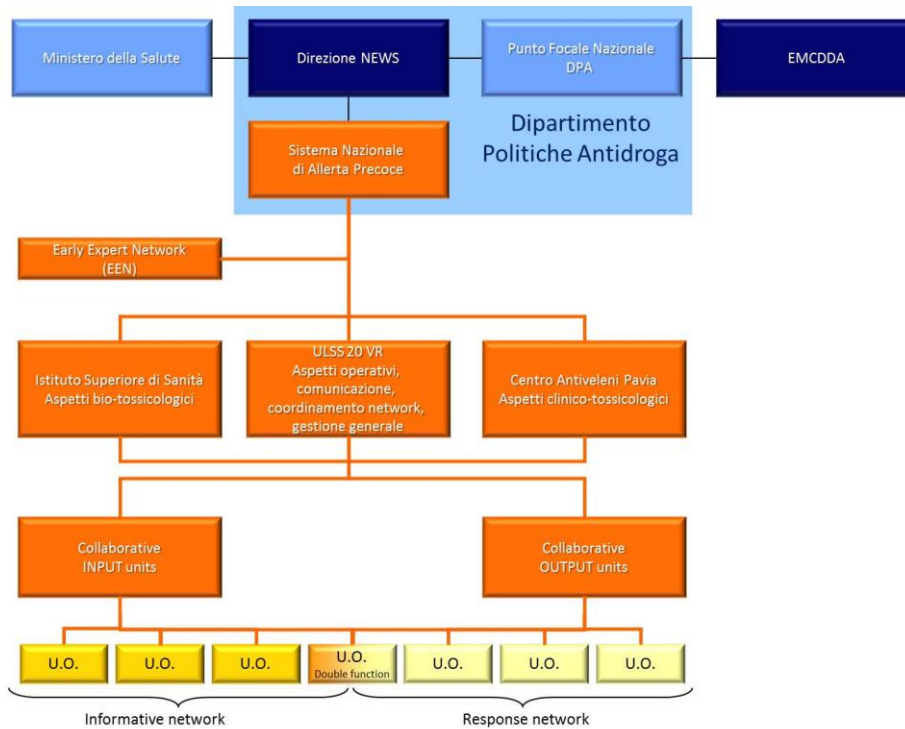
Ministero della Salute

Direzione NEWS

Punto Focale Nazionale DPA

EMCDDA

Dipartimento Politiche Antidroga

Sistema Nazionale di Allerta Precoce

Early Expert Network (EEN)

Istituto Superiore di Sanità Aspetti bio-tossicologici

ULSS 20 VR Aspetti operativi, comunicazione, coordinamento network, gestione generale

Centro Antiveleni Pavia Aspetti clinico-tossicologici

Collaborative INPUT units

Collaborative OUTPUT units

U.O.

U.O.

U.O.

U.O. Double function

U.O.

U.O.

U.O.

Informative network

Response network